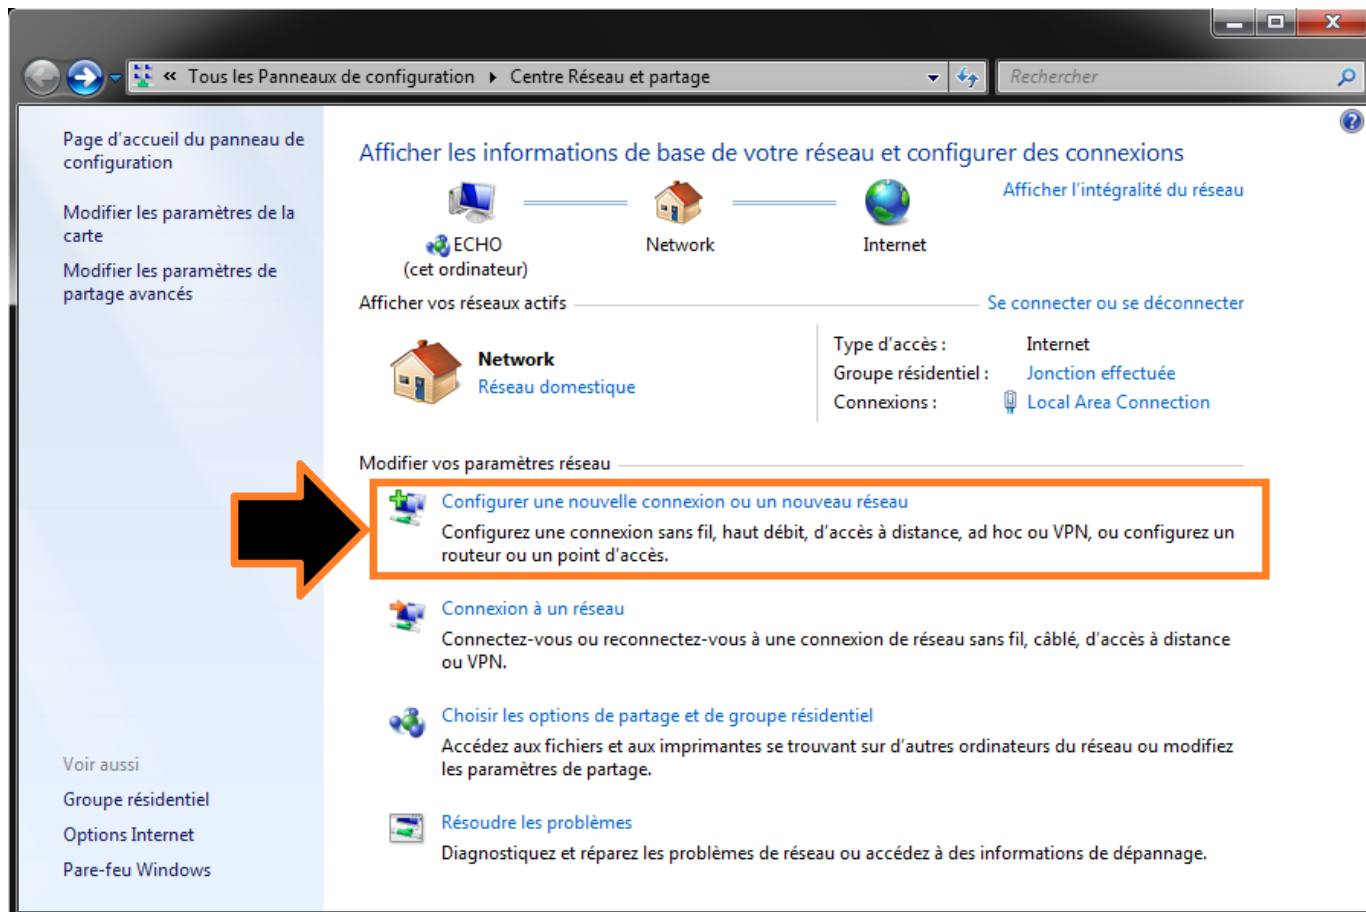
« Tous les Panneaux de configuration ▸ Centre Réseau et partage

Rechercher

Page d'accueil du panneau de configuration

Modifier les paramètres de la carte

Modifier les paramètres de partage avancés

Voir aussi

Groupe résidentiel

Options Internet

Pare-feu Windows

Afficher les informations de base de votre réseau et configurer des connexions

Afficher l'intégralité du réseau

ECHO (cet ordinateur)

Network

Internet

Afficher vos réseaux actifs

Se connecter ou se déconnecter

Network
Réseau domestique

Type d'accès : Internet
Groupe résidentiel : Jonction effectuée
Connexions : Local Area Connection

Modifier vos paramètres réseau

Configurer une nouvelle connexion ou un nouveau réseau
Configurez une connexion sans fil, haut débit, d'accès à distance, ad hoc ou VPN, ou configurez un routeur ou un point d'accès.

Connexion à un réseau
Connectez-vous ou reconnectez-vous à une connexion de réseau sans fil, câblé, d'accès à distance ou VPN.

Choisir les options de partage et de groupe résidentiel
Accédez aux fichiers et aux imprimantes se trouvant sur d'autres ordinateurs du réseau ou modifiez les paramètres de partage.

Résoudre les problèmes
Diagnostiquez et réparez les problèmes de réseau ou accédez à des informations de dépannage.